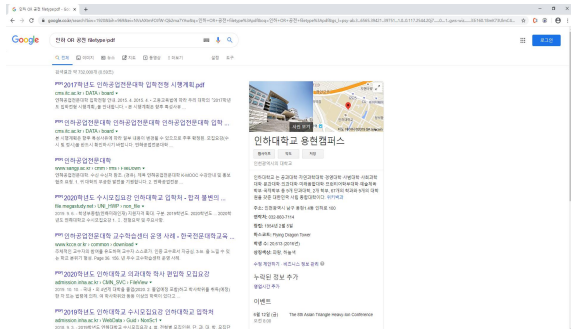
인하 OR 공전 filetype:pdf

전체 이미지 뉴스 지도 동영상 더보기 설정 도구

검색결과 약 132,000개 (0.58초)

PDF 2017학년도 인하공업전문대학 입학전형 시행계획.pdf
cms.itc.ac.kr › DATA › board

PDF 인하공업전문대학 인하공업전문대학 인하공업전문대학 인하 ...
cms.itc.ac.kr › DATA › board

PDF 인하공업전문대학
www.sangjuk.ac.kr

PDF 2020학년도 수시모집요강 인하대학교 입학처 - 합격 플랫폼의 ...
file.megastudy.net

PDF 인하공업전문대학 - 한국교육개발원 ...
www.kcce.or.kr › commons › download

PDF 2020학년도 인하대학교 의과대학 학사 편입학 모집요강
admission.inha.ac.kr › CMN_SVC › FileView

PDF 2019학년도 인하대학교 수시모집요강 인하대학교 입학처
admission.inha.ac.kr › Module › Grail › NonScrt

인하대학교 용현캠퍼스

웹사이트 경로 저장

인천광역시의 대학교

인천광역시 미추홀구 인하로 100
전화: 032-860-7114
설립: 1954년 2월 5일
누리꾼 정보 추가
이벤트

로그인